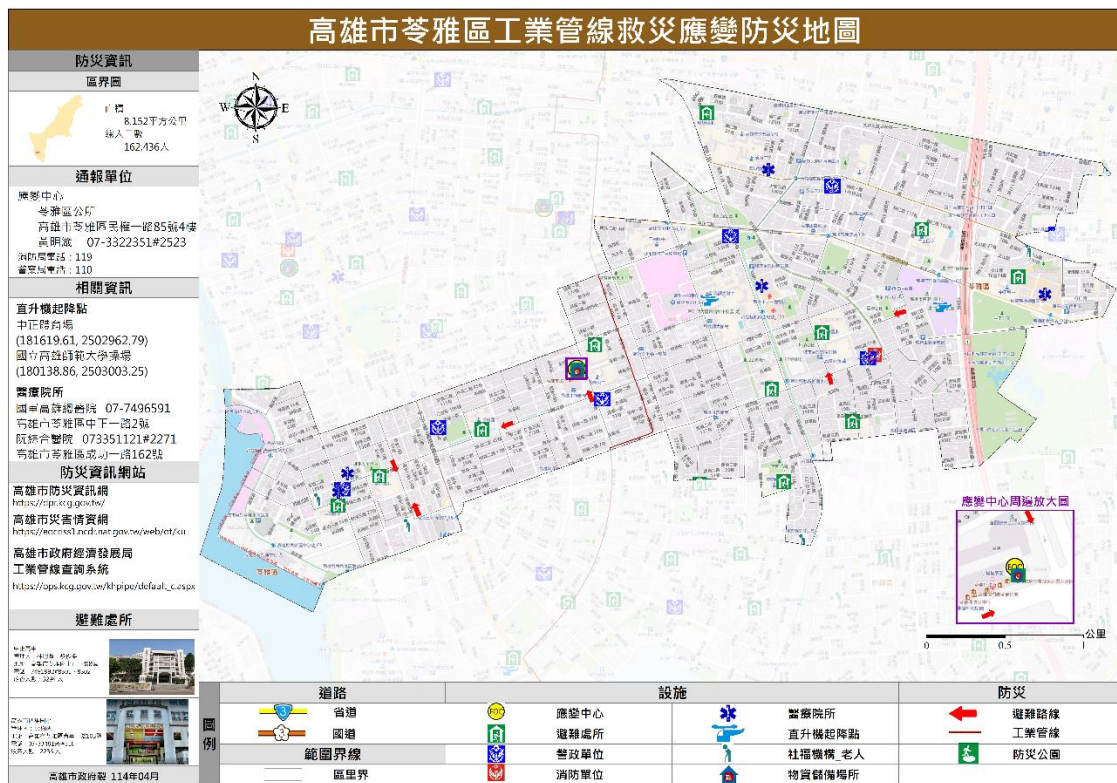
高雄市苓雅區工業管線救災應變防災地圖

防災資訊

區界圖

面積 8.152平方公里
總人口數 162,436人

通報單位

應變中心
苓雅區公所
高雄市苓雅區民權一路85號4樓
吳明城 07-3322351#2523
消防局電話：119
警察局電話：110

相關資訊

直升機起降點
中正體育場
(181619.61, 2502962.79)
國立高雄師範大學操場
(180138.86, 2503003.25)

醫療院所
國軍高雄總醫院 07-7496591
高雄市苓雅區中正一路2號
阮綜合醫院 073351121#2271
高雄市苓雅區成功一路162號

防災資訊網站

高雄市防災資訊網
https://dpr.kcg.gov.tw/
高雄市災害情資網
https://eocdss1.ncdr.nat.gov.tw/web/ct/ku
高雄市政府經濟發展局
工業管線查詢系統
https://ops.kcg.gov.tw/khpipe/default_c.aspx

避難處所

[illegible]

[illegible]

高雄市政府製 114年04月

應變中心周邊放大圖

公里
0 0.5 1

圖例

| 道路 | | 設施 | | | | 防災 | |
|---|---|---|---|---|---|---|---|
| | 省道 | | 應變中心 | | 醫療院所 | | 避難路線 |
| | 國道 | | 避難處所 | | 直升機起降點 | | 工業管線 |
| 範圍界線 | | | 警政單位 | | 社福機構_老人 | | 防災公園 |
| | 區里界 | | 消防單位 | | 物資儲備場所 | | |